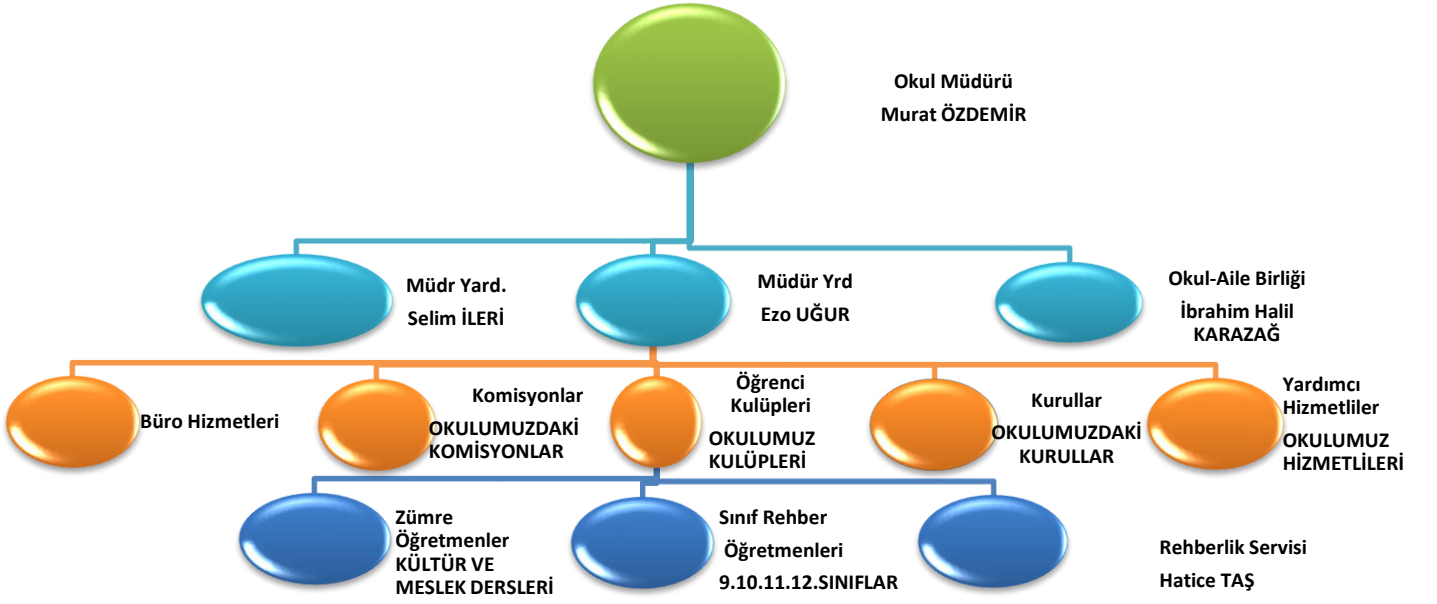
Okul Müdürü
Murat ÖZDEMİR

Müdr Yard.
Selim İLERİ

Müdür Yrd
Ezo UĞUR

Okul-Aile Birliği
İbrahim Halil KARAZAĞ

Büro Hizmetleri

Komisyonlar
OKULUMUZDAKİ KOMİSYONLAR

Öğrenci Kulüpleri
OKULUMUZ KULÜPLERİ

Kurullar
OKULUMUZDAKİ KURULLAR

Yardımcı Hizmetliler
OKULUMUZ HİZMETLİLERİ

Zümre Öğretmenler
KÜLTÜR VE MESLEK DERSLERİ

Sınıf Rehber Öğretmenleri
9.10.11.12.SINIFLAR

Rehberlik Servisi
Hatice TAŞ